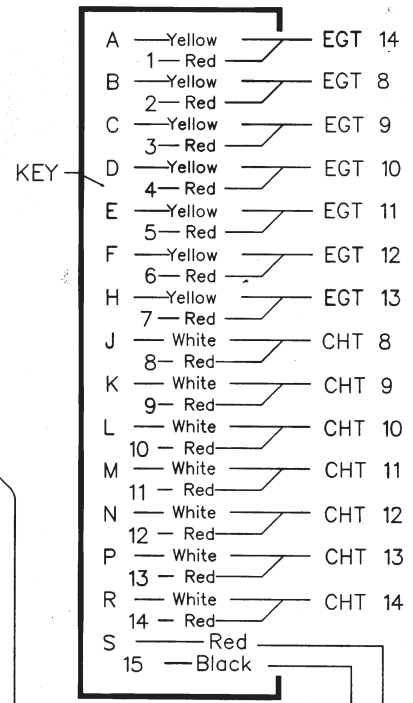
KEY

A Yellow EGT 14
1 Red
B Yellow EGT 8
2 Red
C Yellow EGT 9
3 Red
D Yellow EGT 10
4 Red
E Yellow EGT 11
5 Red
F Yellow EGT 12
6 Red
H Yellow EGT 13
7 Red
J White CHT 8
8 Red
K White CHT 9
9 Red
L White CHT 10
10 Red
M White CHT 11
11 Red
N White CHT 12
12 Red
P White CHT 13
13 Red
R White CHT 14
14 Red
S Red
15 Black